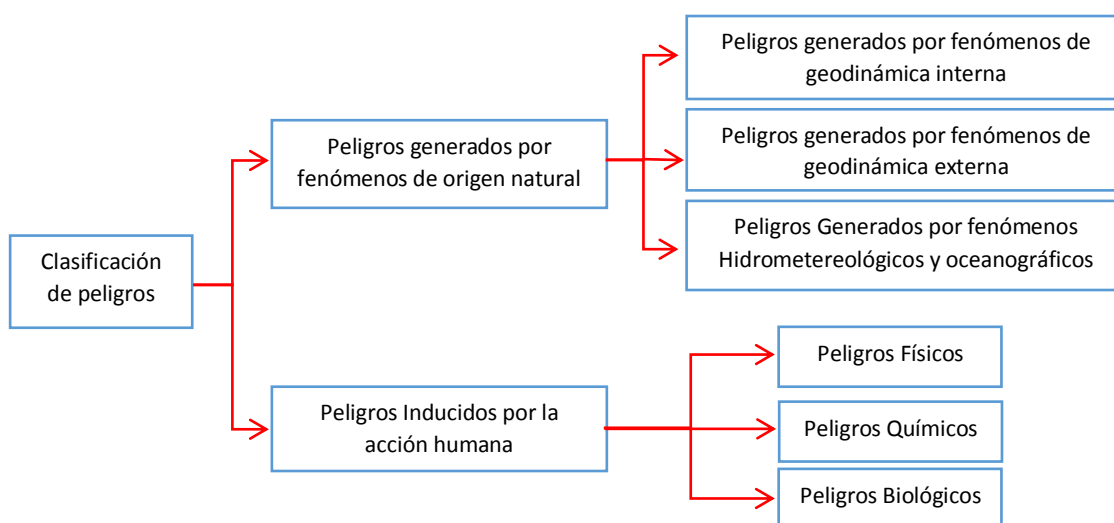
Clasificación de peligros

Peligros generados por fenómenos de origen natural

Peligros generados por fenómenos de geodinámica interna

Peligros generados por fenómenos de geodinámica externa

Peligros Generados por fenómenos Hidrometereológicos y oceanográficos

Peligros Inducidos por la acción humana

Peligros Físicos

Peligros Químicos

Peligros Biológicos